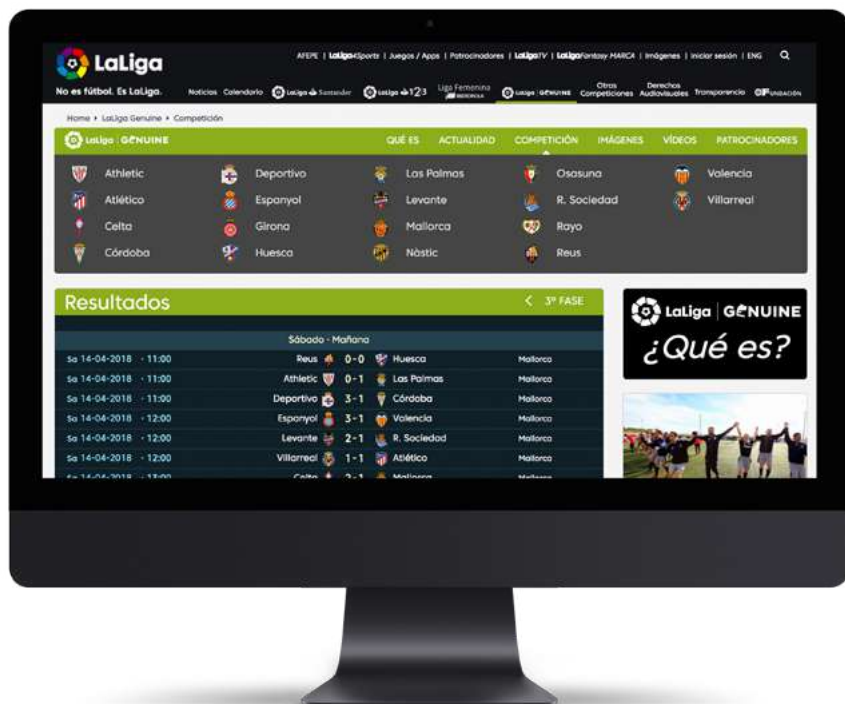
LaLiga
No es fútbol. Es LaLiga.

AFEPE | LaLiga eSports | Juegos / Apps | Patrocinadores | LaLigaTV | LaLiga Fantasy MARCA | Imágenes | Iniciar sesión | ENG

Noticias Calendario LaLiga Santander LaLiga 123 Liga Femenina Iberdrola LaLiga GENUINE Otras Competiciones Derechos Audiovisuales Transparencia FUNDACIÓN

Home › LaLiga Genuine › Competición

LaLiga GENUINE QUÉ ES ACTUALIDAD COMPETICIÓN IMÁGENES VÍDEOS PATROCINADORES

Athletic
Atlético
Celta
Córdoba

Deportivo
Espanyol
Girona
Huesca

Las Palmas
Levante
Mallorca
Nàstic

Osasuna
R. Sociedad
Rayo
Reus

Valencia
Villarreal

Resultados
< 3ª FASE

Sábado - Mañana

| | | | | |
|---|---|---|---|---|
| Sa 14-04-2018 - 11:00 | Reus | 0-0 | Huesca | Mallorca |
| Sa 14-04-2018 - 11:00 | Athletic | 0-1 | Las Palmas | Mallorca |
| Sa 14-04-2018 - 11:00 | Deportivo | 3-1 | Córdoba | Mallorca |
| Sa 14-04-2018 - 12:00 | Espanyol | 3-1 | Valencia | Mallorca |
| Sa 14-04-2018 - 12:00 | Levante | 2-1 | R. Sociedad | Mallorca |
| Sa 14-04-2018 - 12:00 | Villarreal | 1-1 | Atlético | Mallorca |
| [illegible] | Celta | 2-1 | Mallorca | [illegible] |

LaLiga | GENUINE
¿Qué es?